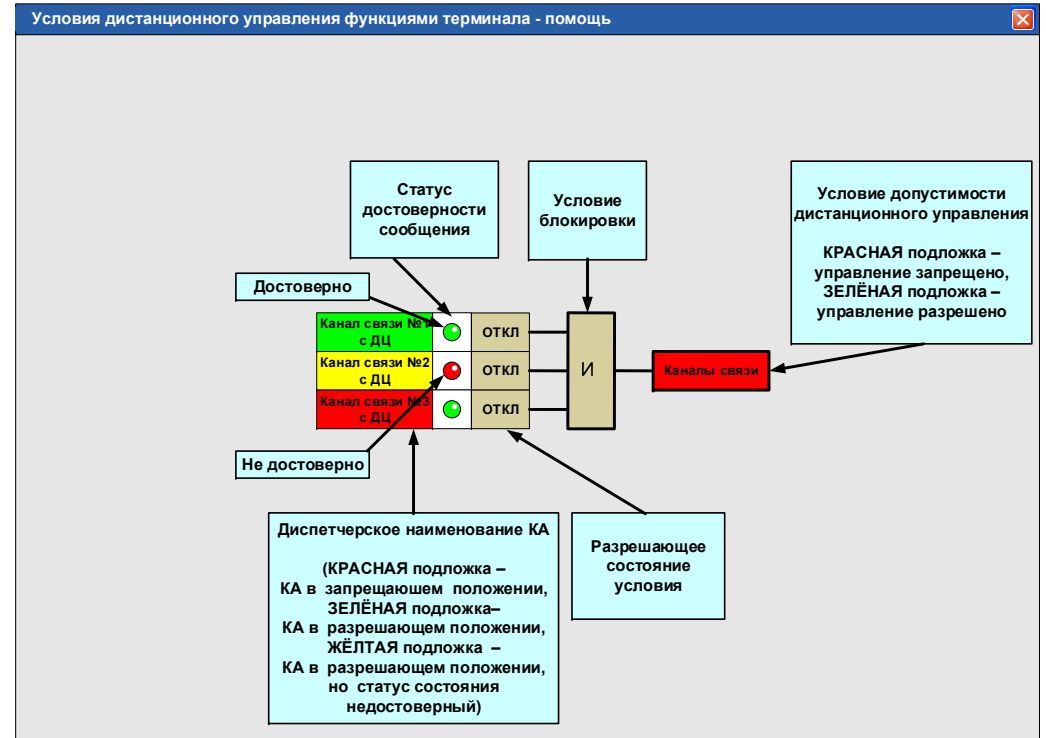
Условия дистанционного управления функциями терминала - помощь

Статус достоверности сообщения

Условие блокировки

Условие допустимости дистанционного управления

КРАСНАЯ подложка – управление запрещено, ЗЕЛЁНАЯ подложка – управление разрешено

Достоверно

| Канал связи №1 с ДЦ | | ОТКЛ |
|---|---|---|
| Канал связи №2 с ДЦ | | ОТКЛ |
| Канал связи №3 с ДЦ | | ОТКЛ |

И

Каналы связи

Не достоверно

Диспетчерское наименование КА

(КРАСНАЯ подложка – КА в запрещаюшем положении, ЗЕЛЁНАЯ подложка– КА в разрешающем положении, ЖЁЛТАЯ подложка – КА в разрешающем положении, но статус состояния недостоверный)

Разрешающее состояние условия